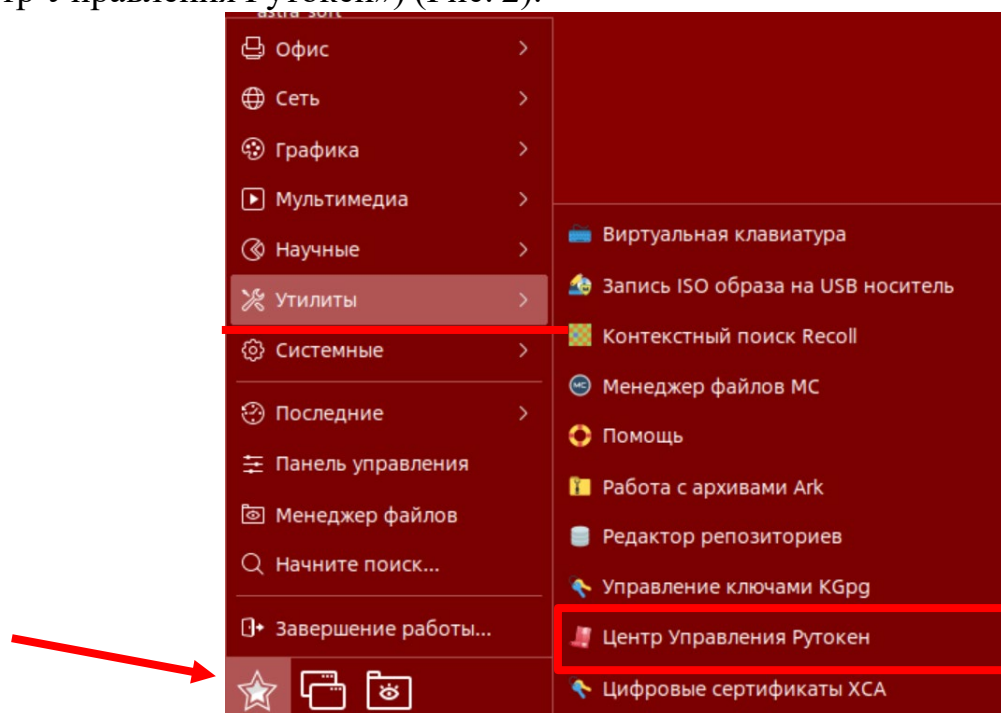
тр Управления Рутокен») (Рис. 2).

astra soft

Офис
Сеть
Графика
Мультимедиа
Научные
Утилиты
Системные
Последние
Панель управления
Менеджер файлов
Начните поиск...
Завершение работы...

Виртуальная клавиатура
Запись ISO образа на USB носитель
Контекстный поиск Recoll
Менеджер файлов MC
Помощь
Работа с архивами Ark
Редактор репозиториев
Управление ключами KGpg
Центр Управления Рутокен
Цифровые сертификаты XCA